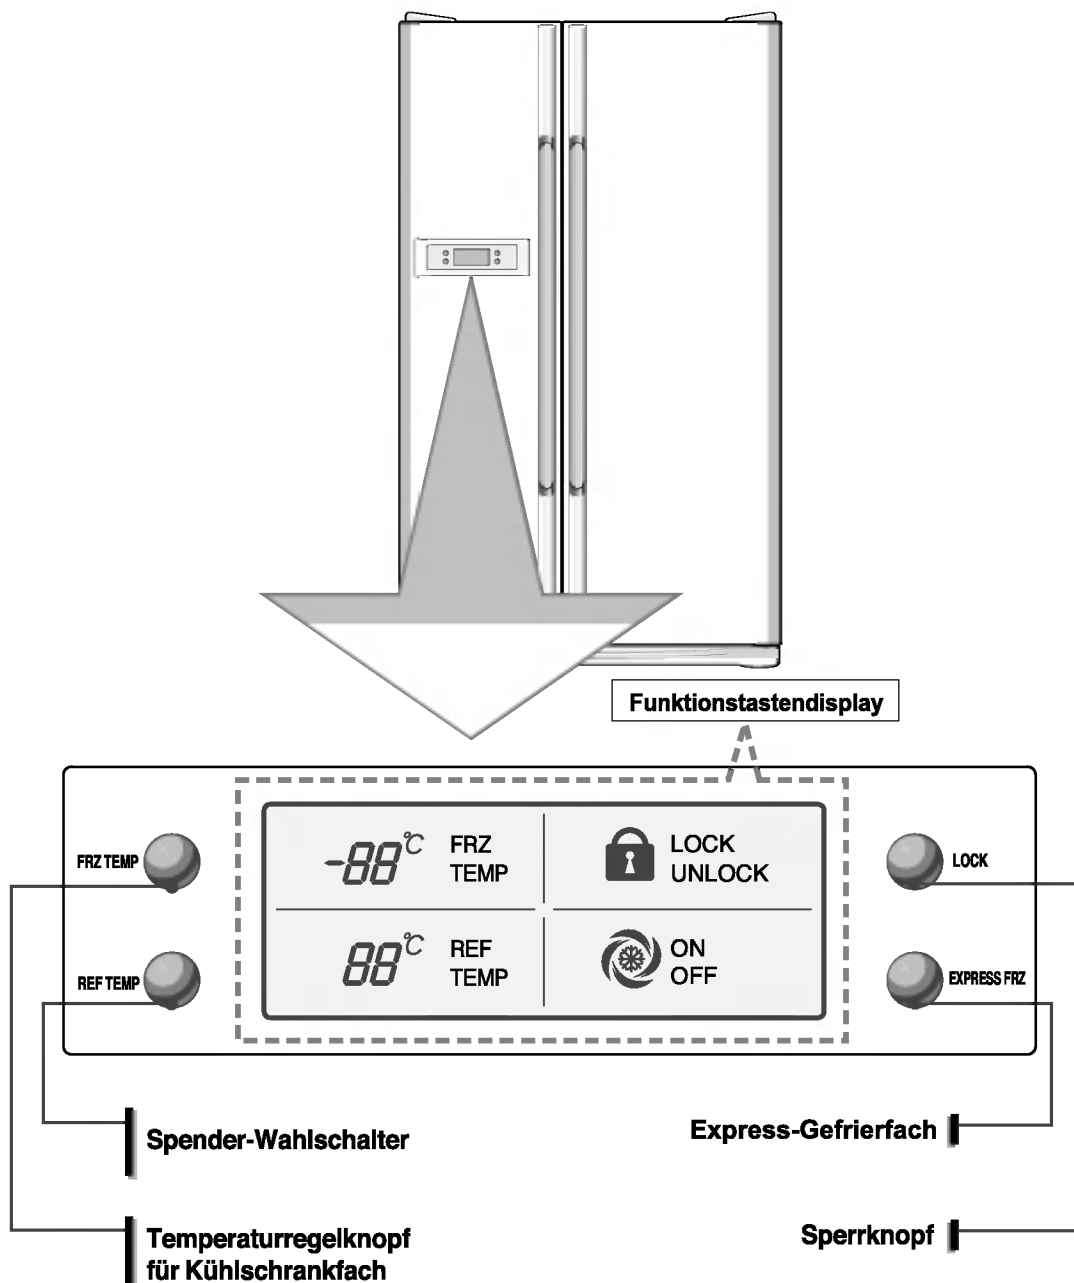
Funktionstastendisplay

FRZ TEMP

REF TEMP

-88℃ FRZ TEMP

88℃ REF TEMP

LOCK UNLOCK

ON OFF

LOCK

EXPRESS FRZ

Spender-Wahlschalter

Express-Gefrierfach

Temperaturregelknopf für Kühlschrankfach

Sperrknopf